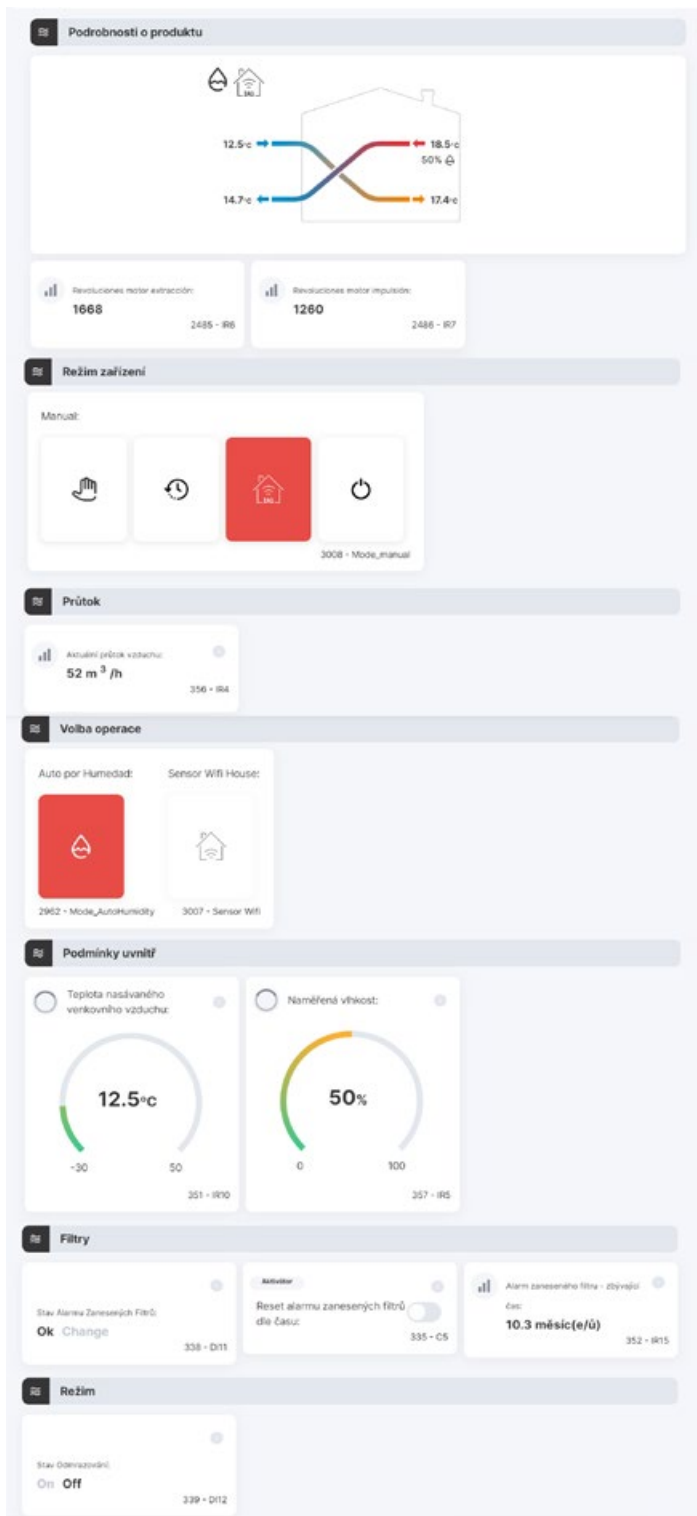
Podrobnosti o produktu

12.5°C
14.7°C
18.5°C
50%
17.4°C

Revoluciones motor extracción:
1668
2485 - IR6

Revoluciones motor impulsión:
1260
2486 - IR7

Režim zařízení

Manual:

3008 - Mode_manual

Průtok

Aktuální průtok vzduchu:
52 m$^3$ /h
356 - IR4

Volba operace

Auto por Humedad:
2962 - Mode_AutoHumidity

Sensor Wifi House:
3007 - Sensor Wifi

Podmínky uvnitř

Teplota nasávaného venkovního vzduchu:
12.5°C
-30
50
351 - IR10

Naměřená vlhkost:
50%
0
100
357 - IR5

Filtry

Stav Alarmu Zanesených Filtrů:
Ok Change
338 - DI11

Aktivátor
Reset alarmu zanesených filtrů dle času:
335 - C5

Alarm zaneseného filtru - zbývající čas:
10.3 měsíc(e/ů)
352 - IR15

Režim

Stav Odmrazování:
On Off
339 - DI12